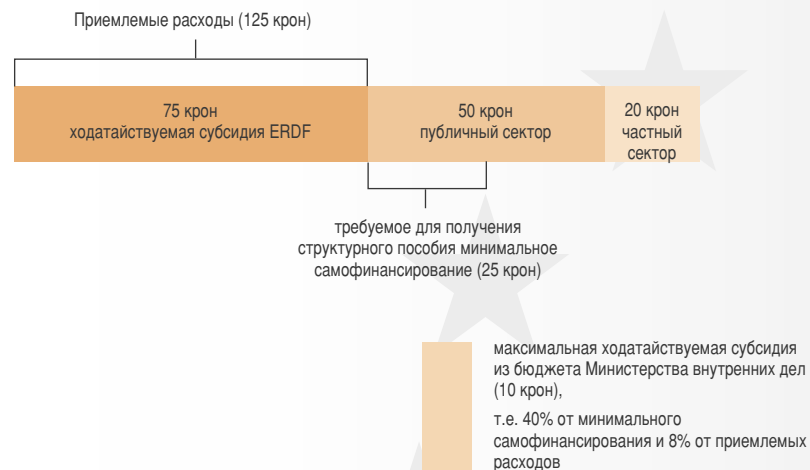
Приемлемые расходы (125 крон)

75 крон
ходатайствуемая субсидия ERDF

50 крон
публичный сектор

20 крон
частный
сектор

требуемое для получения
структурного пособия минимальное
самофинансирование (25 крон)

максимальная ходатайствуемая субсидия из бюджета Министерства внутренних дел (10 крон),

т.е. 40% от минимального самофинансирования и 8% от приемлемых расходов